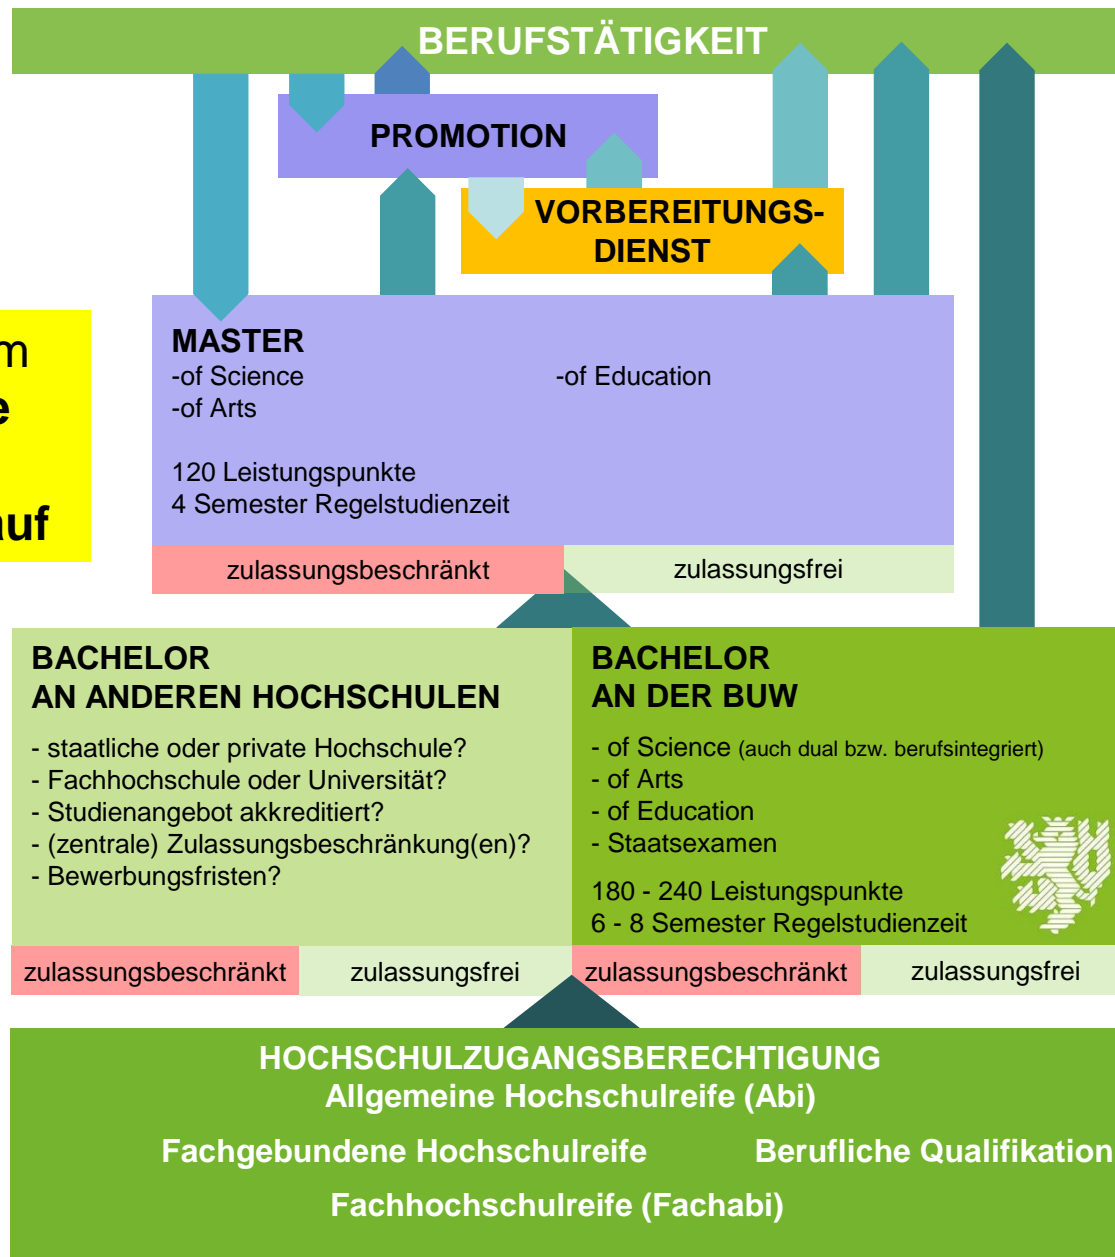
BERUFSTÄTIGKEIT

PROMOTION

VORBEREITUNGS-DIENST

m
e

uf

MASTER
-of Science
-of Arts

-of Education

120 Leistungspunkte
4 Semester Regelstudienzeit

zulassungsbeschränkt | zulassungsfrei

BACHELOR
AN ANDEREN HOCHSCHULEN

- staatliche oder private Hochschule?
- Fachhochschule oder Universität?
- Studienangebot akkreditiert?
- (zentrale) Zulassungsbeschränkung(en)?
- Bewerbungsfristen?

zulassungsbeschränkt | zulassungsfrei

BACHELOR
AN DER BUW

- of Science (auch dual bzw. berufsintegriert)
- of Arts
- of Education
- Staatsexamen

180 - 240 Leistungspunkte
6 - 8 Semester Regelstudienzeit

zulassungsbeschränkt | zulassungsfrei

HOCHSCHULZUGANGSBERECHTIGUNG
Allgemeine Hochschulreife (Abi)

Fachgebundene Hochschulreife

Berufliche Qualifikation

Fachhochschulreife (Fachabi)